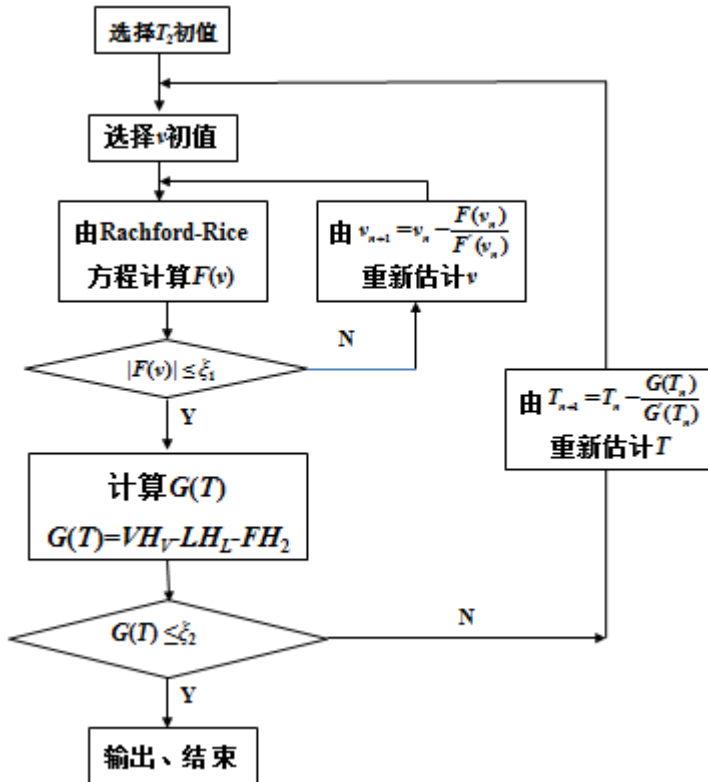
选择$T_2$初值

选择$v$初值

由Rachford-Rice 方程计算$F(v)$

由 $v_{n+1}=v_n-\frac{F(v_n)}{F'(v_n)}$ 重新估计$v$

N

$|F(v)|\leq\xi_1$

Y

由 $T_{n+1}=T_n-\frac{G(T_n)}{G'(T_n)}$ 重新估计$T$

计算$G(T)$
$G(T)=VH_V-LH_L-FH_2$

N

$G(T)\leq\xi_2$

Y

输出、结束